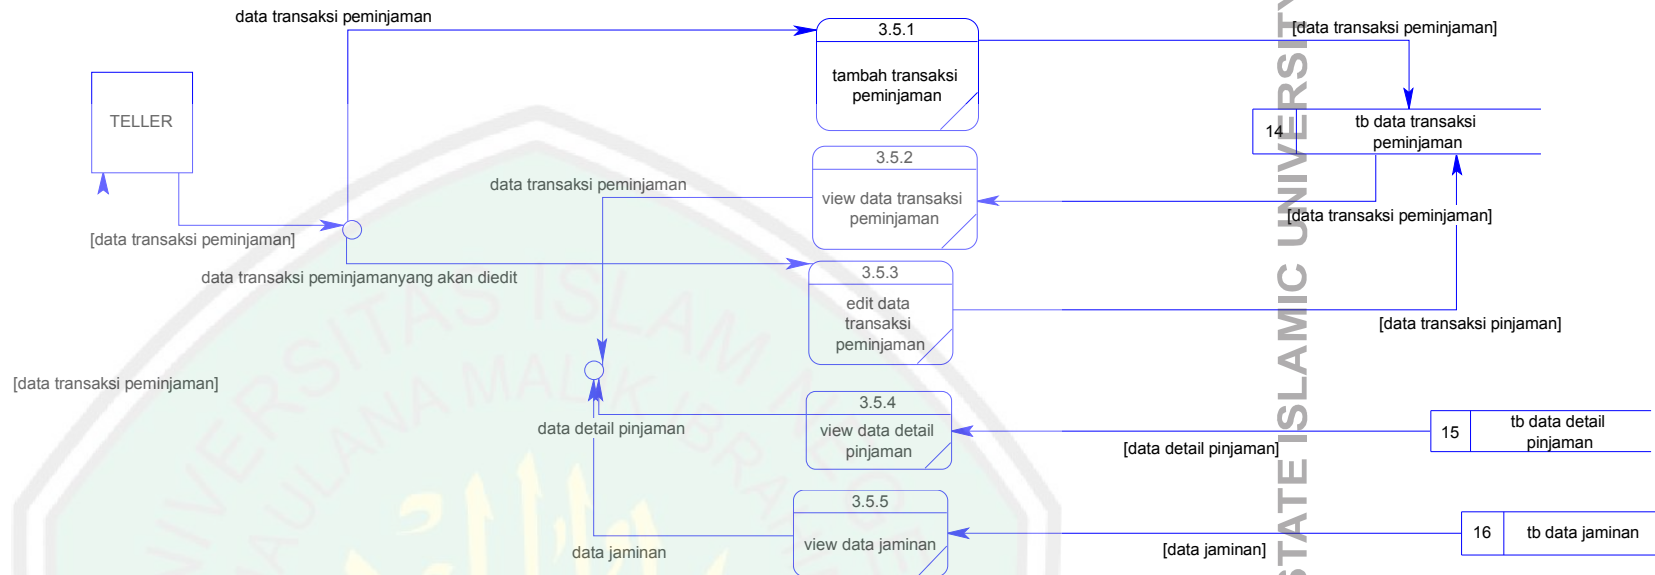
data transaksi peminjaman

3.5.1
tambah transaksi peminjaman

[data transaksi peminjaman]

TELLER

14
tb data transaksi peminjaman

3.5.2
view data transaksi peminjaman

data transaksi peminjaman

[data transaksi peminjaman]

[data transaksi peminjaman]

data transaksi peminjamanyang akan diedit

3.5.3
edit data transaksi peminjaman

[data transaksi pinjaman]

[data transaksi peminjaman]

3.5.4
view data detail pinjaman

data detail pinjaman

15
tb data detail pinjaman

[data detail pinjaman]

3.5.5
view data jaminan

data jaminan

[data jaminan]

16
tb data jaminan

STATE ISLAMIC UNIVERSITY